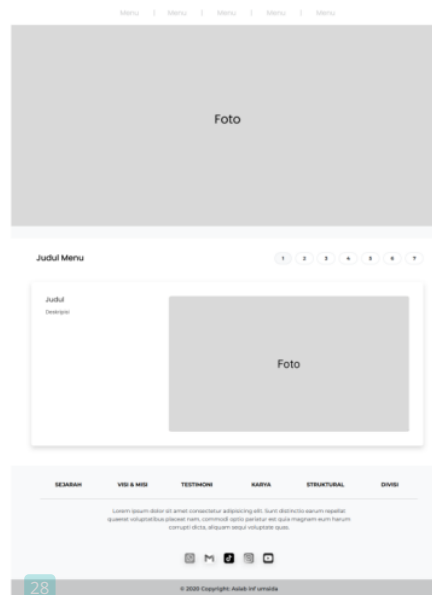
Menu | Menu | Menu | Menu | Menu

Foto

Judul Menu

1 2 3 4 5 6 7

Judul

Deskripsi

Foto

SEJARAH VISI & MISI TESTIMONI KARYA STRUKTURAL DIVISI

Lorem ipsum dolor sit amet consectetur adipisicing elit. Sunt distinctio earum repellat quaerat voluptatibus placeat nam, commodi optio pariatur est quia magnam eum harum corrupti dicta, aliquam sequi voluptate quas.

28

© 2020 Copyright: Aslab Inf umsida